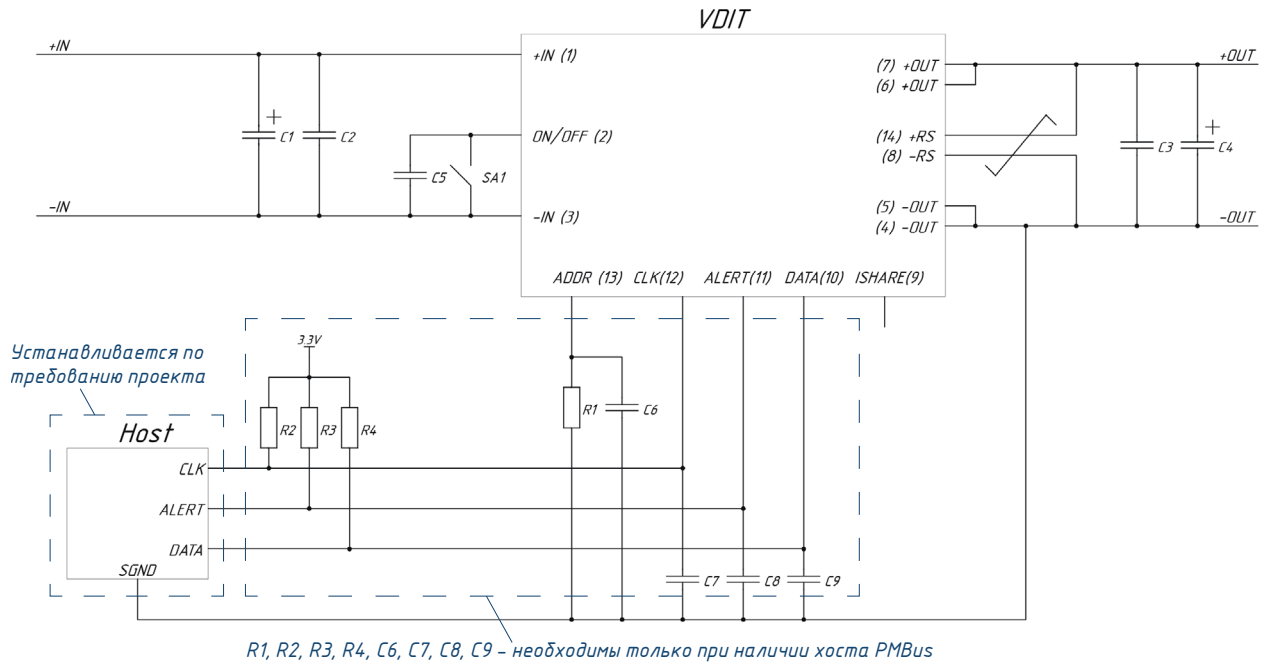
VDIT

+IN

-IN

C1

C2

C5

SA1

+IN (1)

ON/OFF (2)

-IN (3)

(7) +OUT
(6) +OUT

(14) +RS
(8) -RS

(5) -OUT
(4) -OUT

+OUT

-OUT

C3

C4

ADDR (13) CLK(12) ALERT(11) DATA(10) ISHARE(9)

3.3V

Устанавливается по требованию проекта

Host

CLK

ALERT

DATA

SGND

R2

R3

R4

R1

C6

C7

C8

C9

R1, R2, R3, R4, C6, C7, C8, C9 – необходимы только при наличии хоста PMBus